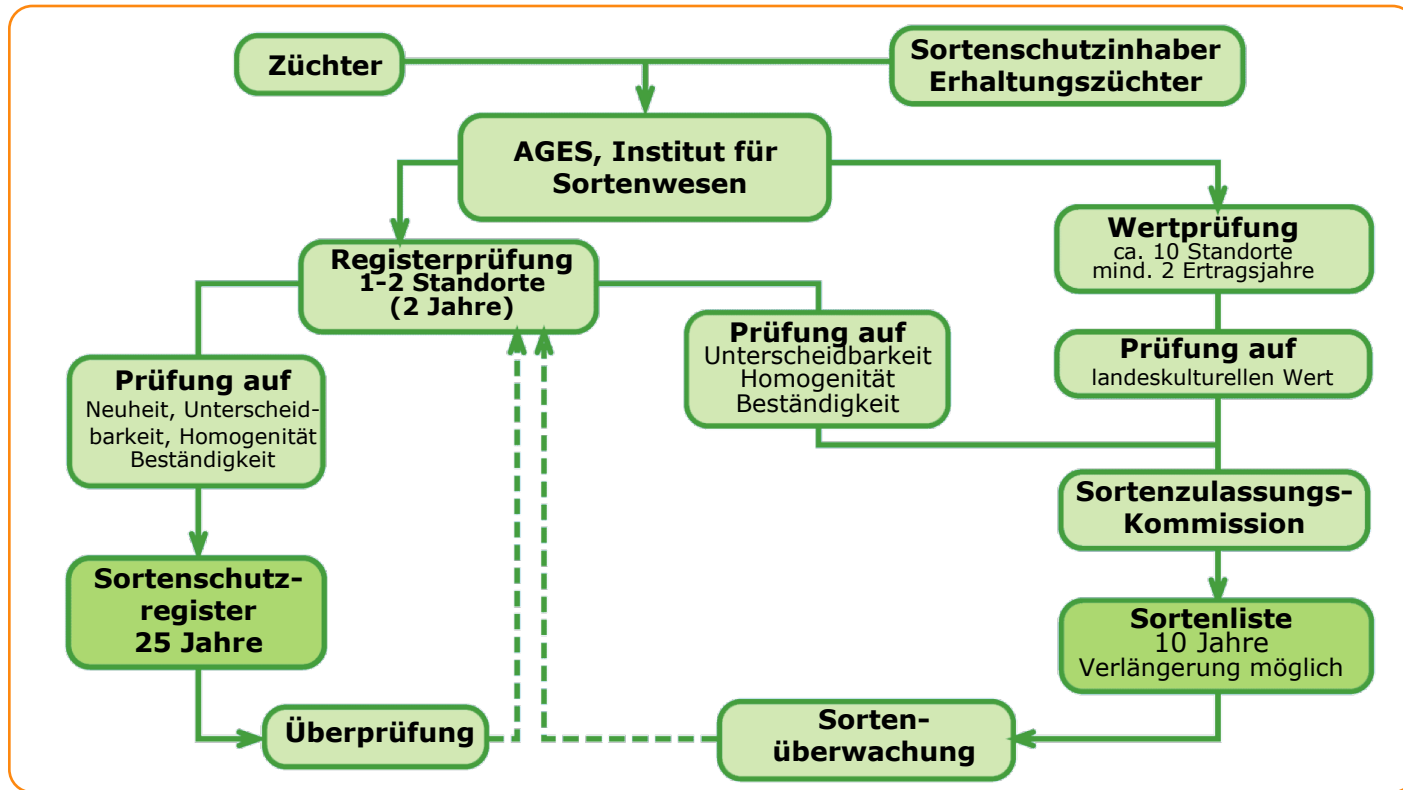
Züchter

Sortenschutzinhaber Erhaltungszüchter

AGES, Institut für Sortenwesen

Registerprüfung 1-2 Standorte (2 Jahre)

Wertprüfung ca. 10 Standorte mind. 2 Ertragsjahre

Prüfung auf Neuheit, Unterscheidbarkeit, Homogenität Beständigkeit

Prüfung auf Unterscheidbarkeit Homogenität Beständigkeit

Prüfung auf landeskulturellen Wert

Sortenzulassungs-Kommission

Sortenschutzregister 25 Jahre

Sortenliste 10 Jahre Verlängerung möglich

Überprüfung

Sortenüberwachung